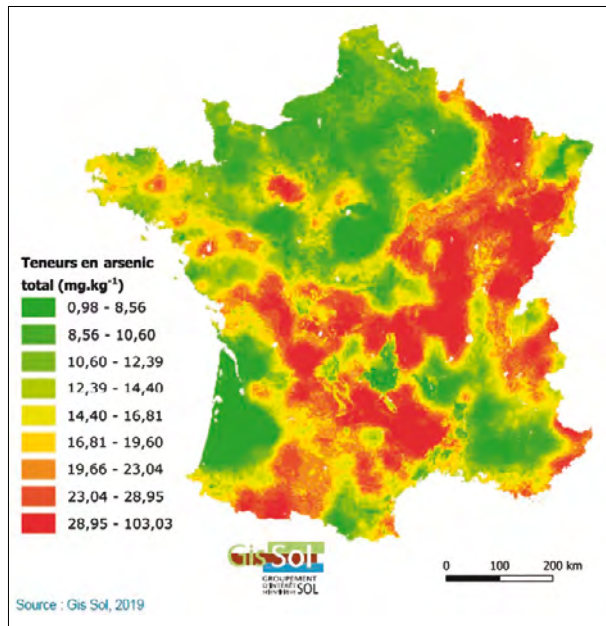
Teneurs en arsenic total (mg.kg$^{-1}$)

0,98 - 8,56
8,56 - 10,60
10,60 - 12,39
12,39 - 14,40
14,40 - 16,81
16,81 - 19,60
19,66 - 23,04
23,04 - 28,95
28,95 - 103,03

Gis Sol
GROUPEMENT D'INTÉRÊT SCIENTIFIQUE SOL

0 100 200 km

Source : Gis Sol, 2019